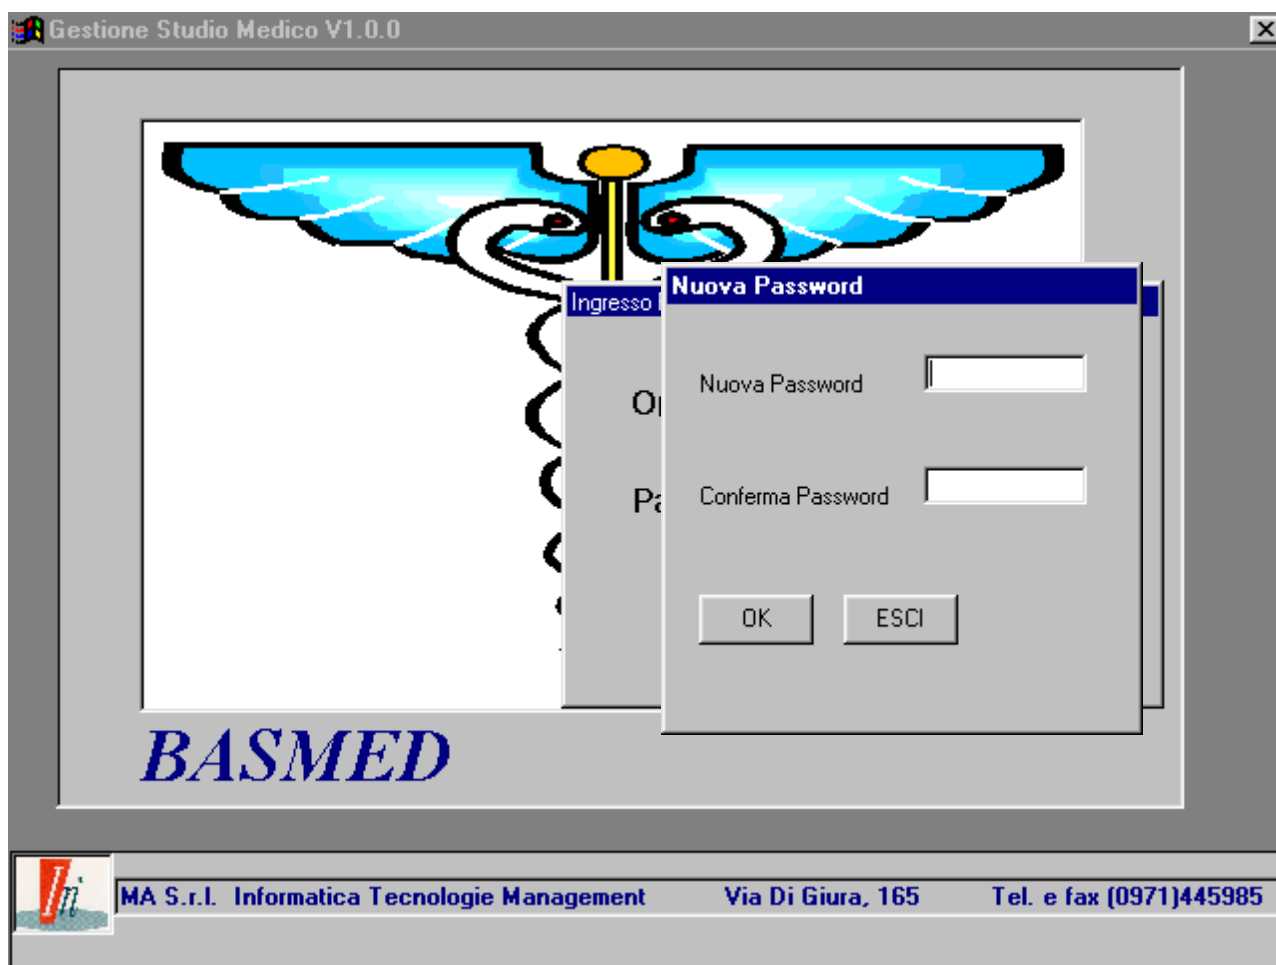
Gestione Studio Medico V1.0.0

Ingresso

Op

Pa

Nuova Password

Nuova Password

Conferma Password

OK

ESCI

BASMED

Iti

MA S.r.l. Informatica Tecnologie Management

Via Di Giura, 165

Tel. e fax (0971)445985